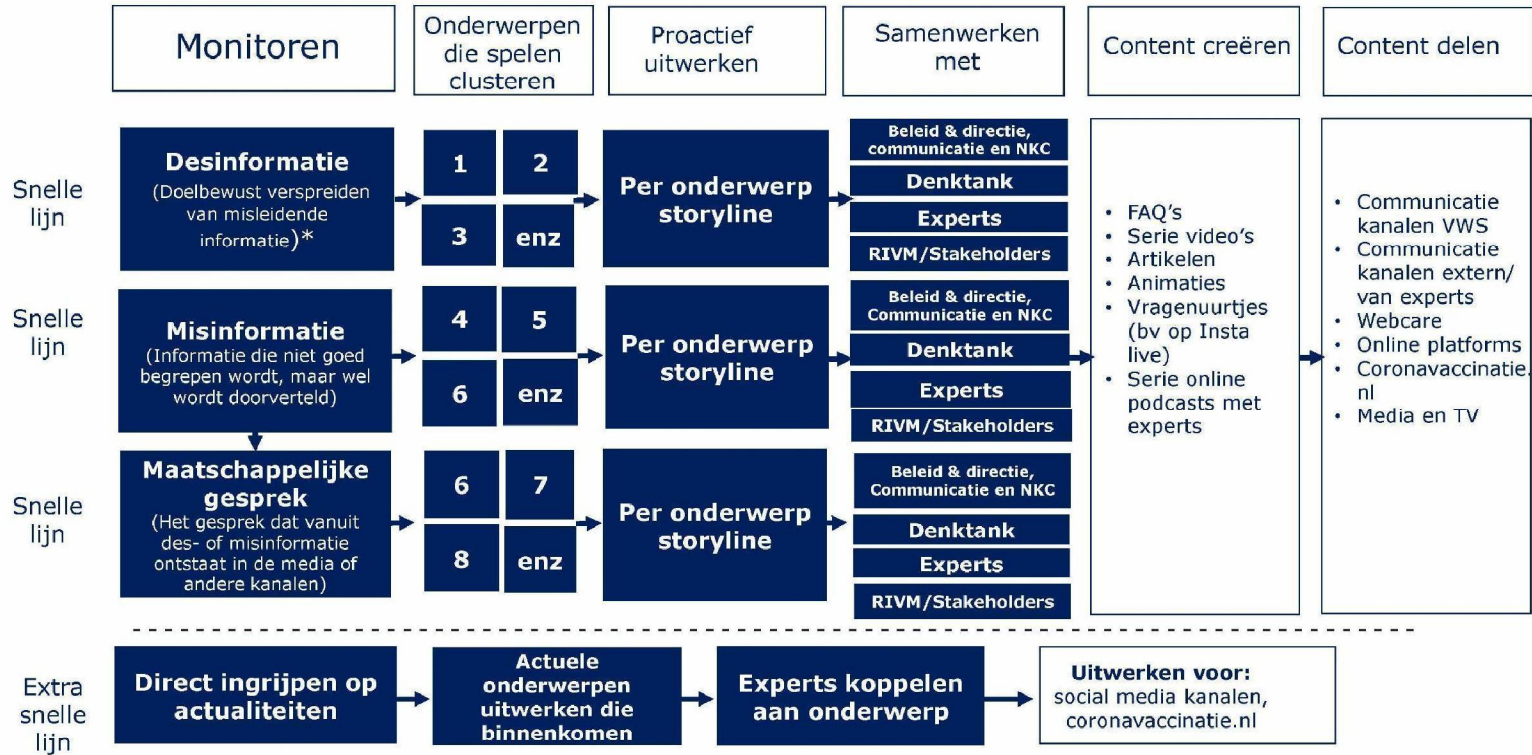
Monitoren

Onderwerpen die spelen clusteren

Proactief uitwerken

Samenwerken met

Content creëren

Content delen

Snelle lijn

Desinformatie
(Doelbewust verspreiden van misleidende informatie)*

1 | 2
3 | enz

Per onderwerp storyline

Beleid & directie, communicatie en NKC
Denktank
Experts
RIVM/Stakeholders

Snelle lijn

Misinformatie
(Informatie die niet goed begrepen wordt, maar wel wordt doorverteld)

4 | 5
6 | enz

Per onderwerp storyline

Beleid & directie, Communicatie en NKC
Denktank
Experts
RIVM/Stakeholders

Snelle lijn

Maatschappelijke gesprek
(Het gesprek dat vanuit des- of misinformatie ontstaat in de media of andere kanalen)

6 | 7
8 | enz

Per onderwerp storyline

Beleid & directie, Communicatie en NKC
Denktank
Experts
RIVM/Stakeholders

• FAQ's
• Serie video's
• Artikelen
• Animaties
• Vragenuurtjes (bv op Insta live)
• Serie online podcasts met experts

• Communicatie kanalen VWS
• Communicatie kanalen extern/ van experts
• Webcare
• Online platforms
• Coronavaccinatie.nl
• Media en TV

Extra snelle lijn

Direct ingrijpen op actualiteiten

Actuele onderwerpen uitwerken die binnenkomen

Experts koppelen aan onderwerp

Uitwerken voor:
social media kanalen, coronavaccinatie.nl